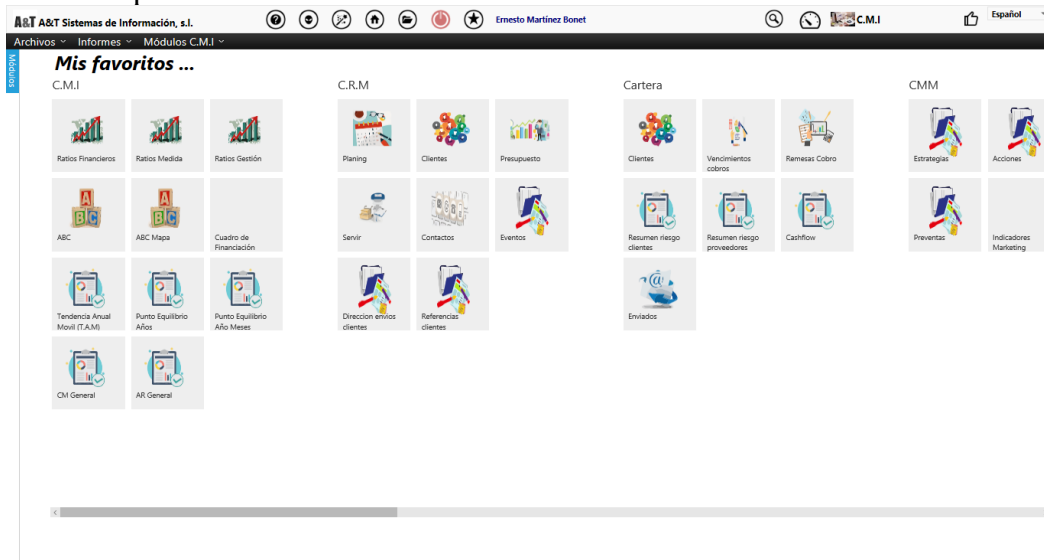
A&T A&T Sistemas de Información, s.l.

Ernesto Martínez Bonet

C.M.I

Español

Archivos Informes Módulos C.M.I

Módulos

Mis favoritos ...

C.M.I

Ratios Financieros

Ratios Medida

Ratios Gestión

ABC

ABC Mapa

Cuadro de Financiación

Tendencia Anual Movil (T.A.M)

Punto Equilibrio Años

Punto Equilibrio Año Meses

CM General

AR General

C.R.M

Planing

Clientes

Presupuesto

Servir

Contactos

Eventos

Direccion envios clientes

Referencias clientes

Cartera

Clientes

Vencimientos cobros

Remesas Cobro

Resumen riesgo clientes

Resumen riesgo proveedores

Cashflow

Enviados

CMM

Estrategias

Acciones

Preventas

Indicadores Marketing